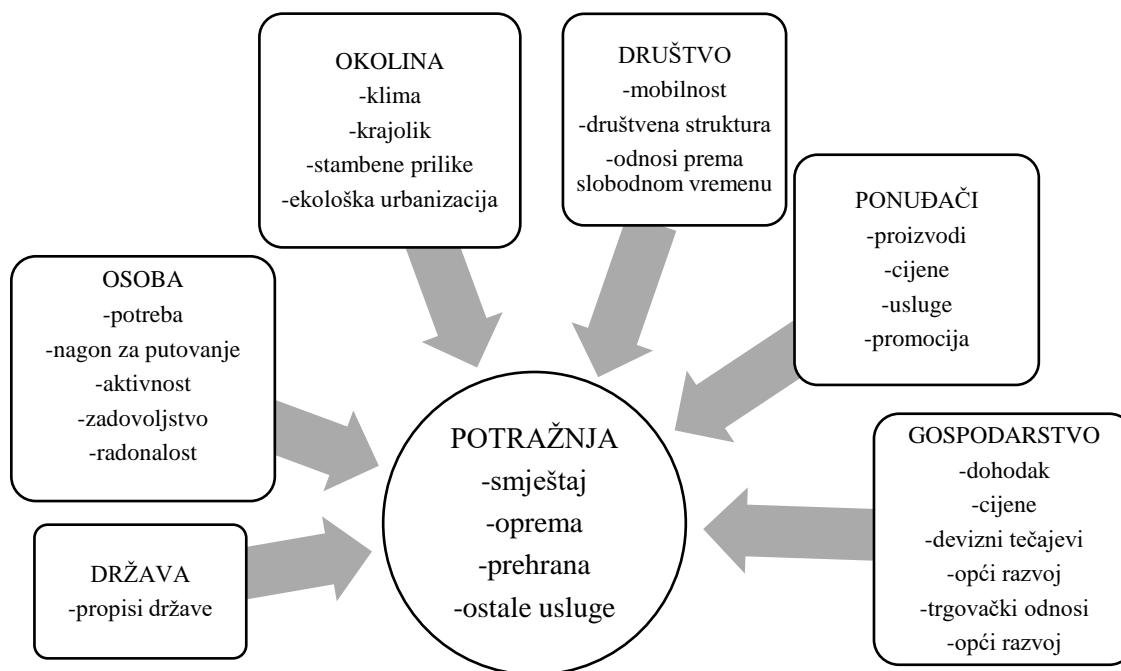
OKOLINA
-klima
-krajolik
-stambene prilike
-ekološka urbanizacija

DRUŠTVO
-mobilnost
-društvena struktura
-odnosi prema slobodnom vremenu

PONUĐAČI
-proizvodi
-cijene
-usluge
-promocija

OSOBA
-potreba
-nagon za putovanje
-aktivnost
-zadovoljstvo
-radonalost

POTRAŽNJA
-smještaj
-oprema
-prehrana
-ostale usluge

GOSPODARSTVO
-dohodak
-cijene
-devizni tečajevi
-opći razvoj
-trgovački odnosi
-opći razvoj

DRŽAVA
-propisi države